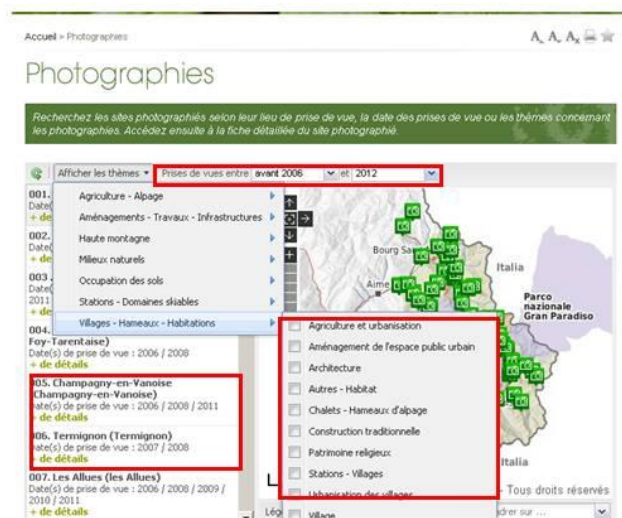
Accueil > Photographies

A A A

Photographies

Recherchez les sites photographiés selon leur lieu de prise de vue, la date des prises de vue ou les thèmes concernant les photographies. Accédez ensuite à la fiche détaillée du site photographié.

Afficher les thèmes ▾ Prises de vues entre avant 2006 et 2012

Agriculture - Alpage
Aménagements - Travaux - Infrastructures
Haute montagne
Milieux naturels
Occupation des sols
Stations - Domaines skiables
Villages - Hameaux - Habitations

Agriculture et urbanisation
Aménagement de l'espace public urbain
Architecture
Autres - Habitat
Chalets - Hameaux d'alpage
Construction traditionnelle
Patrimoine religieux
Stations - Villages
Urbanisation des villages
Village

001.
Date(
+ de

002.
Date(
+ de

003.
Date(
2011
+ de

004.
Foy-Tarentaise)
Date(s) de prise de vue : 2006 / 2008
+ de détails

005. Champagny-en-Vanoise (Champagny-en-Vanoise)
Date(s) de prise de vue : 2006 / 2008 / 2011
+ de détails

006. Termignon (Termignon)
Date(s) de prise de vue : 2007 / 2008
+ de détails

007. Les Allues (les Allues)
Date(s) de prise de vue : 2006 / 2008 / 2009 / 2010 / 2011
+ de détails

Bourg Sa
Aime
Italia
Parco nazionale Gran Paradiso
Italia
Tous droits réservés
Lég
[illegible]rer sur ...